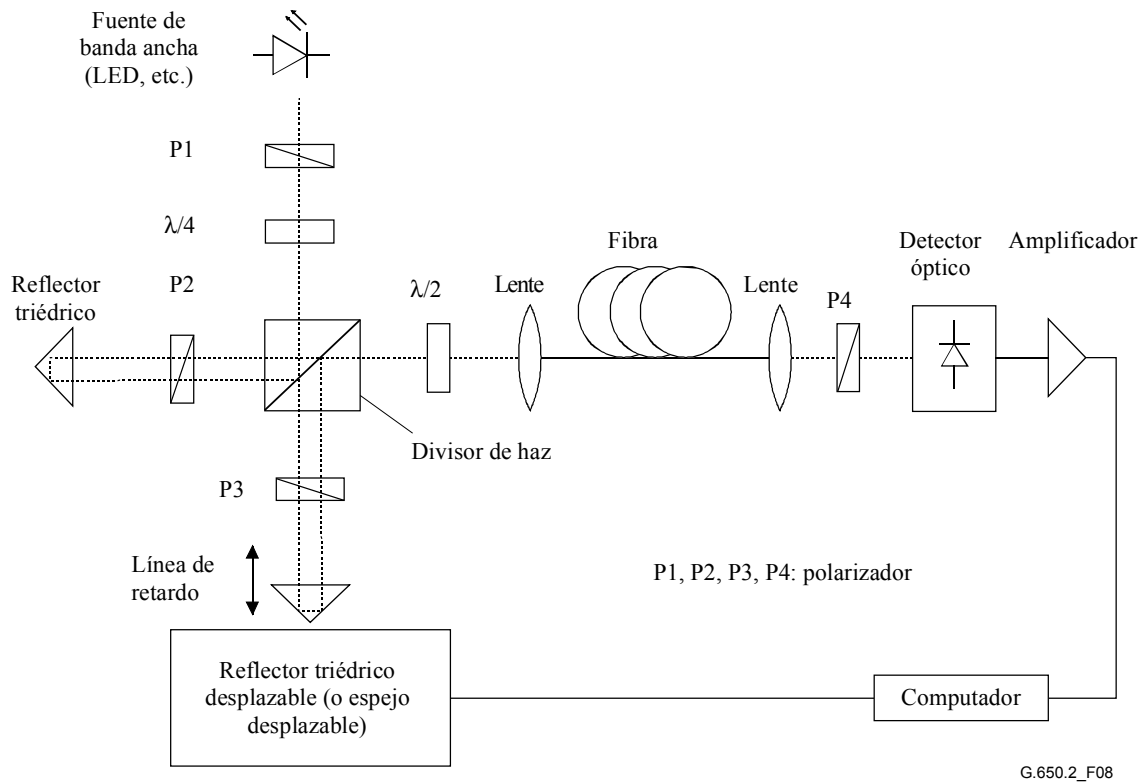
Fuente de banda ancha (LED, etc.)

P1

$\lambda/4$

Reflector triédrico

P2

$\lambda/2$

Lente

Fibra

Lente

P4

Detector óptico

Amplificador

Divisor de haz

P3

Línea de retardo

P1, P2, P3, P4: polarizador

Reflector triédrico desplazable (o espejo desplazable)

Computador

G.650.2_F08